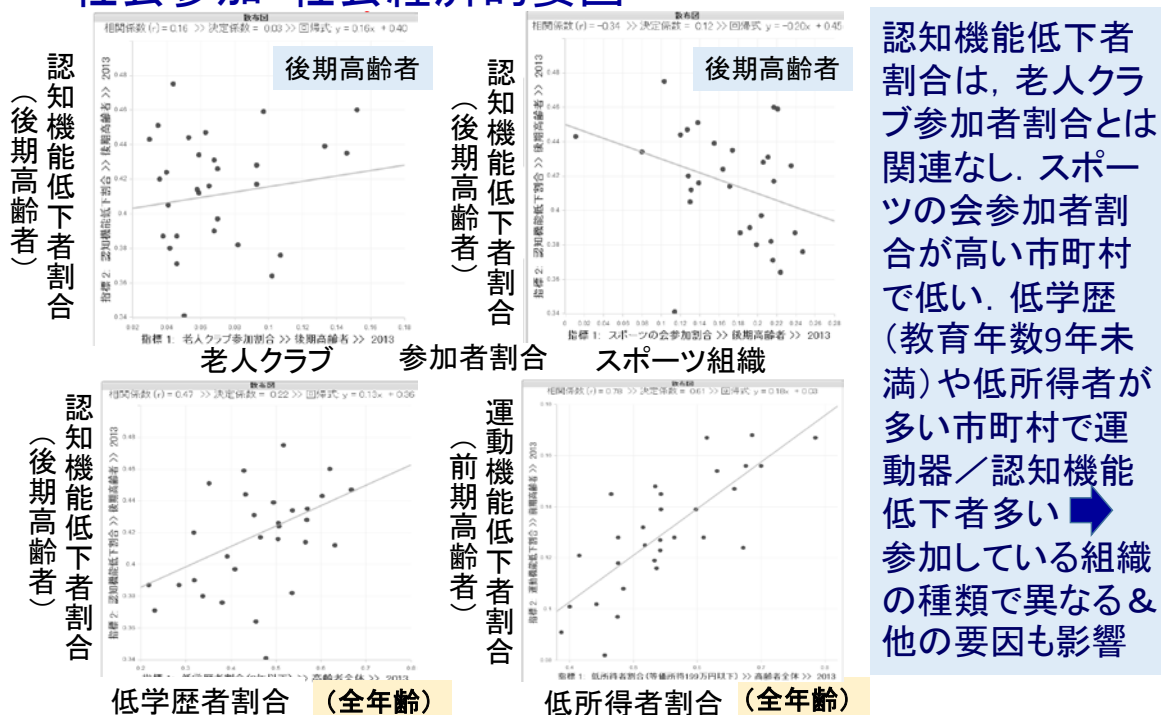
散布図
相関係数 (r) = 0.16 >> 決定係数 = 0.03 >> 回帰式 y = 0.16x + 0.40
後期高齢者
認知機能低下者割合
（後期高齢者）
指標 1: 老人クラブ参加割合 >> 後期高齢者 >> 2013
老人クラブ

散布図
相関係数 (r) = −0.34 >> 決定係数 = 0.12 >> 回帰式 y = −0.20x + 0.45
後期高齢者
認知機能低下者割合
（後期高齢者）
指標 1: スポーツの会参加割合 >> 後期高齢者 >> 2013
参加者割合 スポーツ組織

散布図
相関係数 (r) = 0.47 >> 決定係数 = 0.22 >> 回帰式 y = 0.13x + 0.36
認知機能低下者割合
（後期高齢者）
低学歴者割合 （全年齢）

散布図
相関係数 (r) = 0.78 >> 決定係数 = 0.61 >> 回帰式 y = 0.18x + 0.03
運動機能低下者割合
（前期高齢者）
指標 1: 低所得者割合 (等価所得199万円以下) >> 高齢者全体 >> 2013
低所得者割合 （全年齢）

認知機能低下者割合は，老人クラブ参加者割合とは関連なし．スポーツの会参加者割合が高い市町村で低い．低学歴（教育年数9年未満）や低所得者が多い市町村で運動器／認知機能低下者多い
参加している組織の種類で異なる＆他の要因も影響